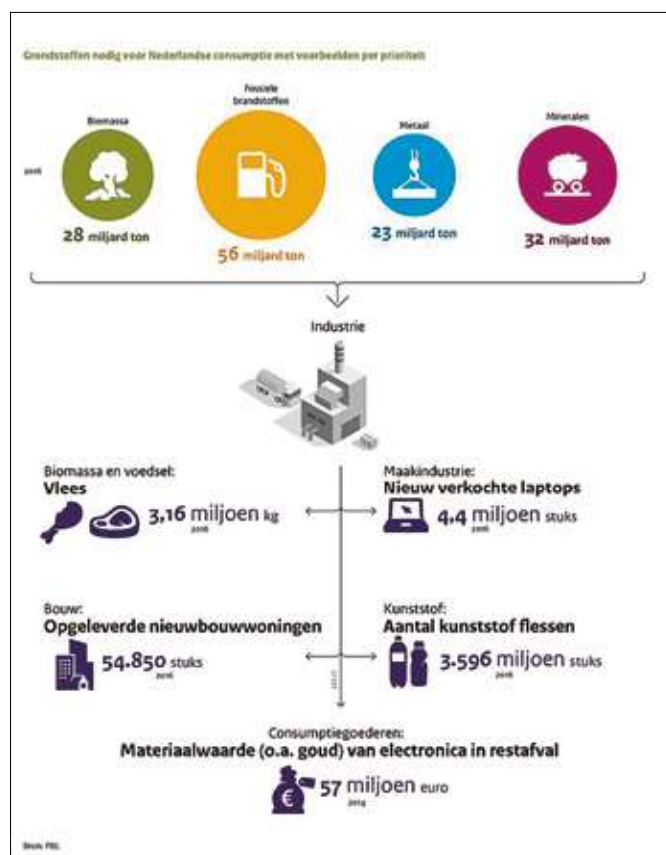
Grondstoffen nodig voor Nederlandse consumptie met voorbeelden per prioriteit

Biomassa

Fossiele brandstoffen

Metaal

Mineralen

2016

28 miljard ton

56 miljard ton

23 miljard ton

32 miljard ton

Industrie

Biomassa en voedsel:
Vlees

3,16 miljoen kg
2016

Maakindustrie:
Nieuw verkochte laptops

4,4 miljoen stuks
2016

Bouw:
Opgeleverde nieuwbouwwoningen

54.850 stuks
2016

Kunststof:
Aantal kunststof flessen

3.596 miljoen stuks
2016

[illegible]

Consumptiegoederen:
Materiaalwaarde (o.a. goud) van electronica in restafval

€

57 miljoen euro
2014

Bron: PBL